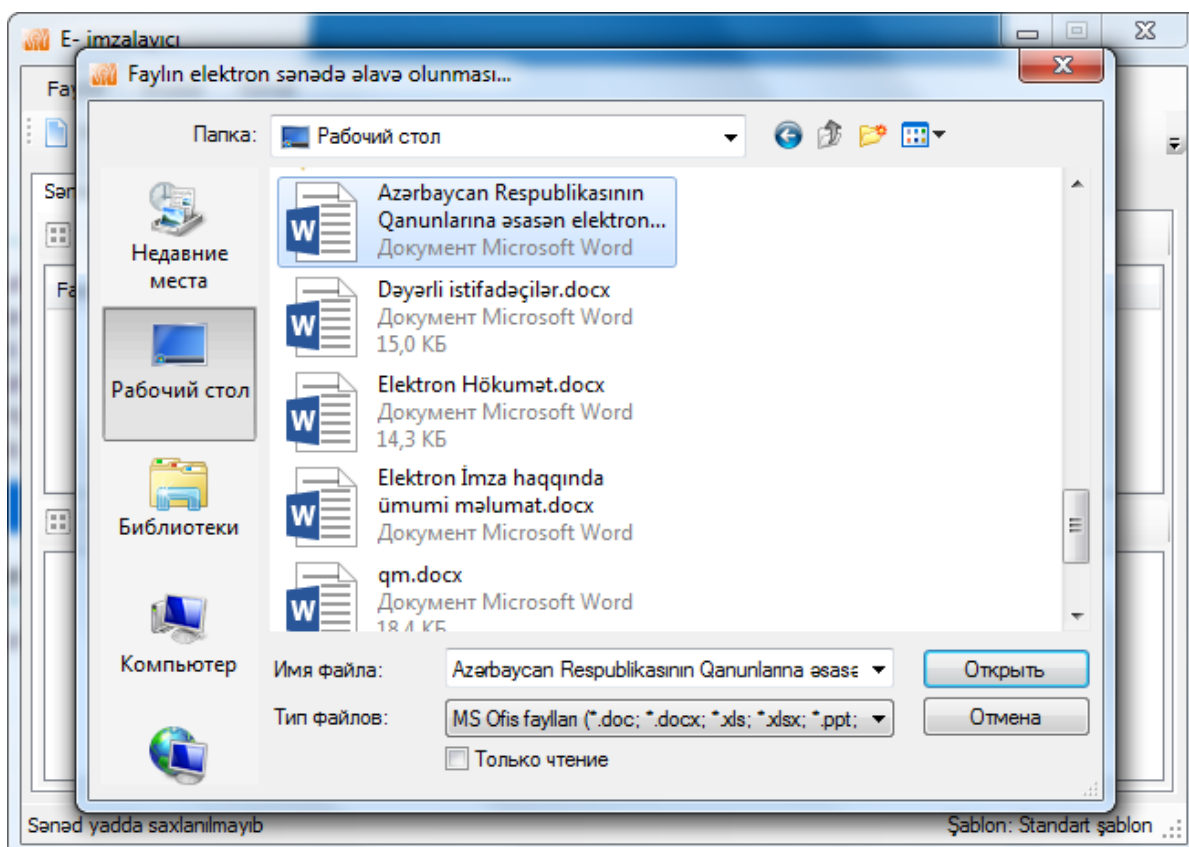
E- imzalayıcı

Fay

Sən

Fa

Faylın elektron sənədə əlavə olunması...

Папка: Рабочий стол

Недавние места

Рабочий стол

Библиотеки

Компьютер

Azərbaycan Respublikasının Qanunlarına əsasən elektron...
Документ Microsoft Word

Dəyərli istifadəçilər.docx
Документ Microsoft Word
15,0 КБ

Elektron Hökumət.docx
Документ Microsoft Word
14,3 КБ

Elektron İmza haqqında ümumi məlumat.docx
Документ Microsoft Word

qm.docx
Документ Microsoft Word
18,4 КБ

Имя файла: Azərbaycan Respublikasının Qanunlarına əsasə

Тип файлов: MS Ofis faylları (*.doc; *.docx; *.xls; *.xlsx; *.ppt;

Только чтение

Открыть

Отмена

Sənəd yadda saxlanılmayıb

Şablon: Standart şablon